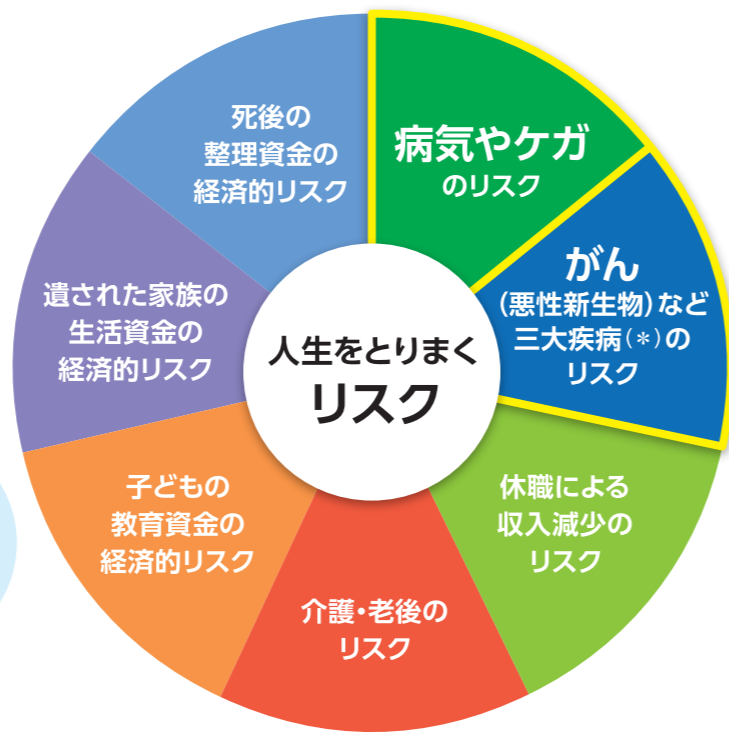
人生をとりまく
リスク

病気やケガ
のリスク

がん
(悪性新生物)など
三大疾病(*)の
リスク

休職による
収入減少の
リスク

介護・老後の
リスク

子どもの
教育資金の
経済的リスク

遺された家族の
生活資金の
経済的リスク

死後の
整理資金の
経済的リスク